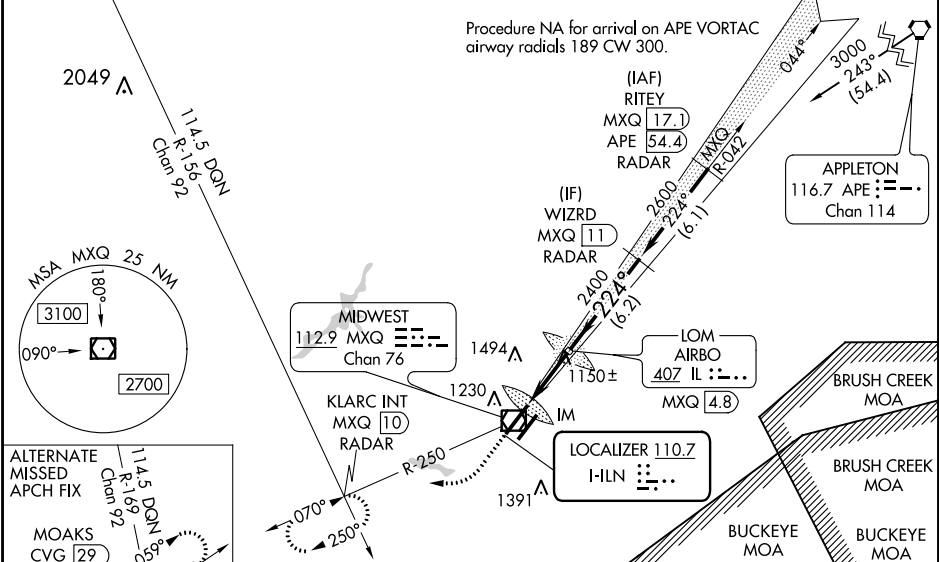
Procedure NA for arrival on APE VORTAC airway radials 189 CW 300.

2049

114.5 DQN R-156 Chan 92

(IAF) RITEY MXQ 17.1 APE 54.4 RADAR

044°

3000 243° (54.4)

MXQ R-042

APPLETON 116.7 APE Chan 114

2600 224° (6.1)

(IF) WIZRD MXQ 11 RADAR

MSA MXQ 25 NM

180°

3100

090°

2700

2400 224° (6.2)

MIDWEST 112.9 MXQ Chan 76

1494

LOM AIRBO 407 IL MXQ 4.8

1150±

1230

IM

KLARC INT MXQ 10 RADAR

BRUSH CREEK MOA

BRUSH CREEK MOA

R-250

LOCALIZER 110.7 I-ILN

ALTERNATE MISSED APCH FIX

114.5 DQN R-169 Chan 92

1391

MOAKS CVG 29

059°

070°

250°

BUCKEYE MOA

BUCKEYE MOA